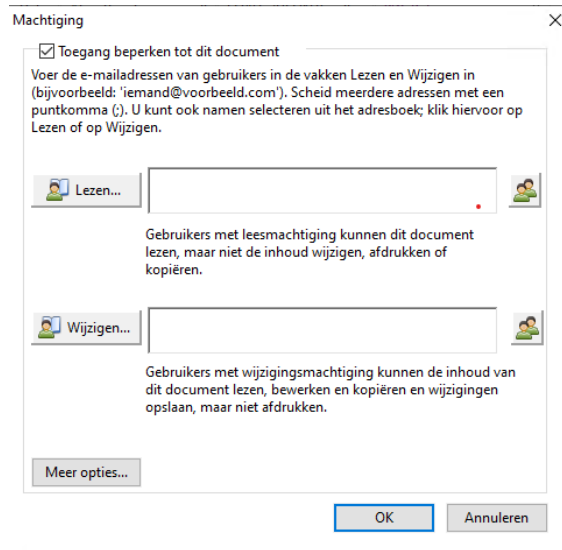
Machtiging

Toegang beperken tot dit document

Voer de e-mailadressen van gebruikers in de vakken Lezen en Wijzigen in (bijvoorbeeld: 'iemand@voorbeeld.com'). Scheid meerdere adressen met een puntkomma (;). U kunt ook namen selecteren uit het adresboek; klik hiervoor op Lezen of op Wijzigen.

Lezen...

Gebruikers met leesmachtiging kunnen dit document lezen, maar niet de inhoud wijzigen, afdrukken of kopiëren.

Wijzigen...

Gebruikers met wijzigingsmachtiging kunnen de inhoud van dit document lezen, bewerken en kopiëren en wijzigingen opslaan, maar niet afdrukken.

Meer opties...

OK

Annuleren